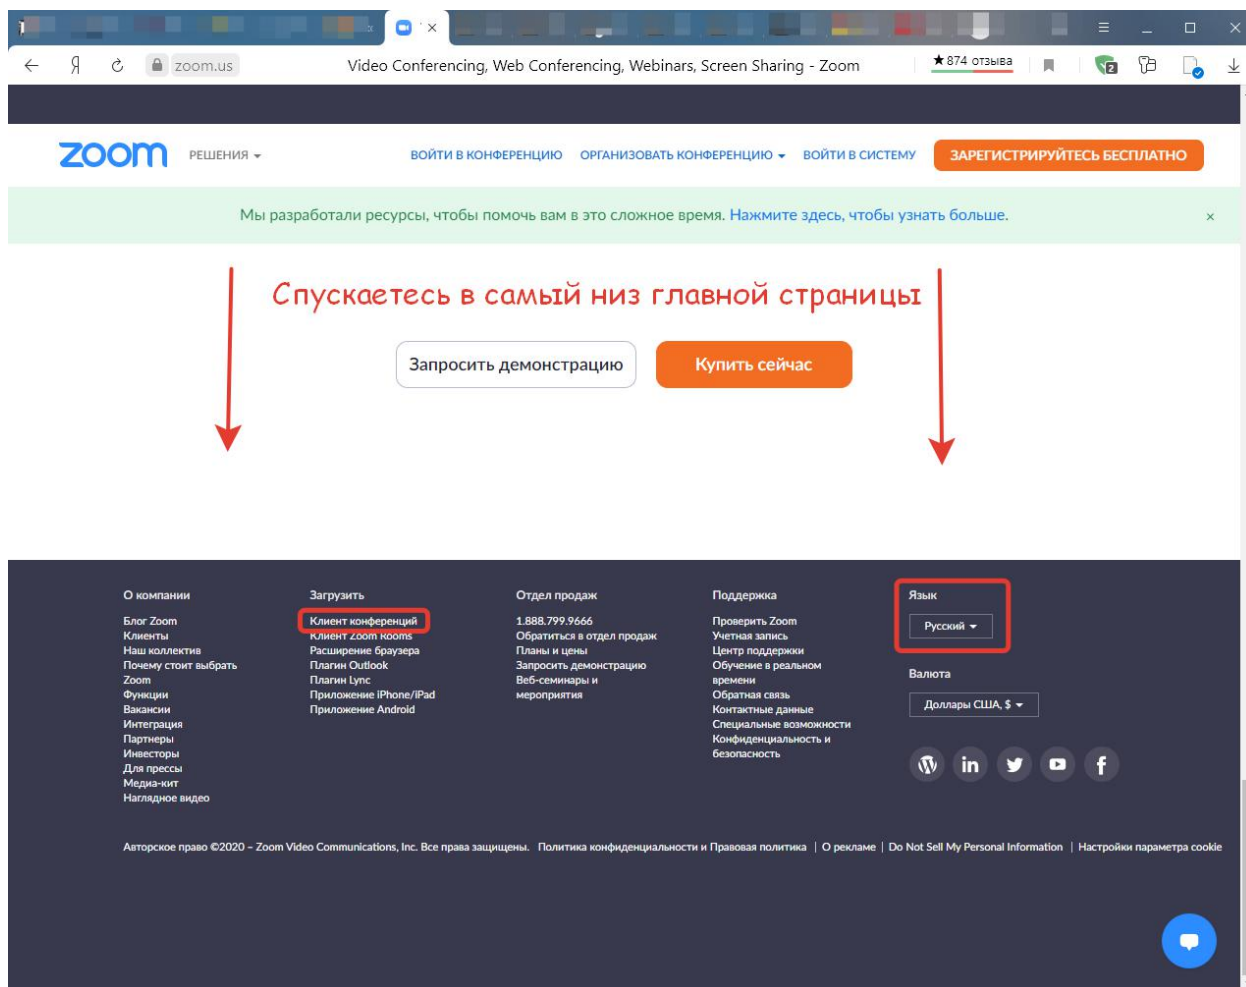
zoom.us

Video Conferencing, Web Conferencing, Webinars, Screen Sharing - Zoom

★874 отзыва

zoom

РЕШЕНИЯ

ВОЙТИ В КОНФЕРЕНЦИЮ   ОРГАНИЗОВАТЬ КОНФЕРЕНЦИЮ   ВОЙТИ В СИСТЕМУ   ЗАРЕГИСТРИРУЙТЕСЬ БЕСПЛАТНО

Мы разработали ресурсы, чтобы помочь вам в это сложное время. Нажмите здесь, чтобы узнать больше.

×

Спускаетесь в самый низ главной страницы

Запросить демонстрацию   Купить сейчас

О компании
Блог Zoom
Клиенты
Наш коллектив
Почему стоит выбрать Zoom
Функции
Вакансии
Интеграция
Партнеры
Инвесторы
Для прессы
Медиа-кит
Наглядное видео

Загрузить
Клиент конференций
Клиент Zoom Rooms
Расширение браузера
Плагин Outlook
Плагин Lync
Приложение iPhone/iPad
Приложение Android

Отдел продаж
1.888.799.9666
Обратиться в отдел продаж
Планы и цены
Запросить демонстрацию
Веб-семинары и мероприятия

Поддержка
Проверить Zoom
Учетная запись
Центр поддержки
Обучение в реальном времени
Обратная связь
Контактные данные
Специальные возможности
Конфиденциальность и безопасность

Язык
Русский

Валюта
Доллары США, $

Авторское право ©2020 – Zoom Video Communications, Inc. Все права защищены. Политика конфиденциальности и Правовая политика | О рекламе | Do Not Sell My Personal Information | Настройки параметра cookie